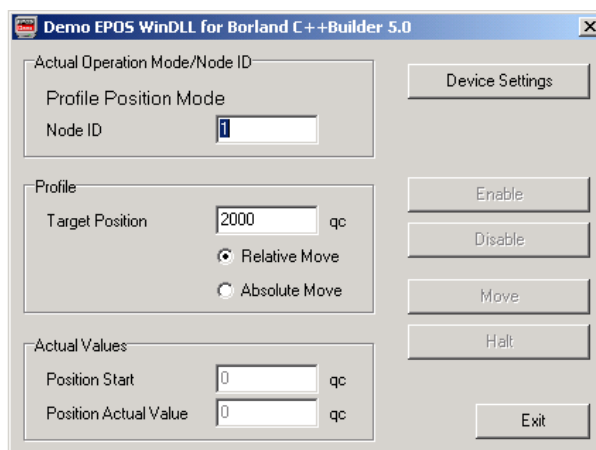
Demo EPOS WinDLL for Borland C++Builder 5.0

Actual Operation Mode/Node ID

Profile Position Mode

Node ID 1

Device Settings

Profile

Target Position 2000 qc

Relative Move

Absolute Move

Enable

Disable

Move

Halt

Actual Values

Position Start 0 qc

Position Actual Value 0 qc

Exit